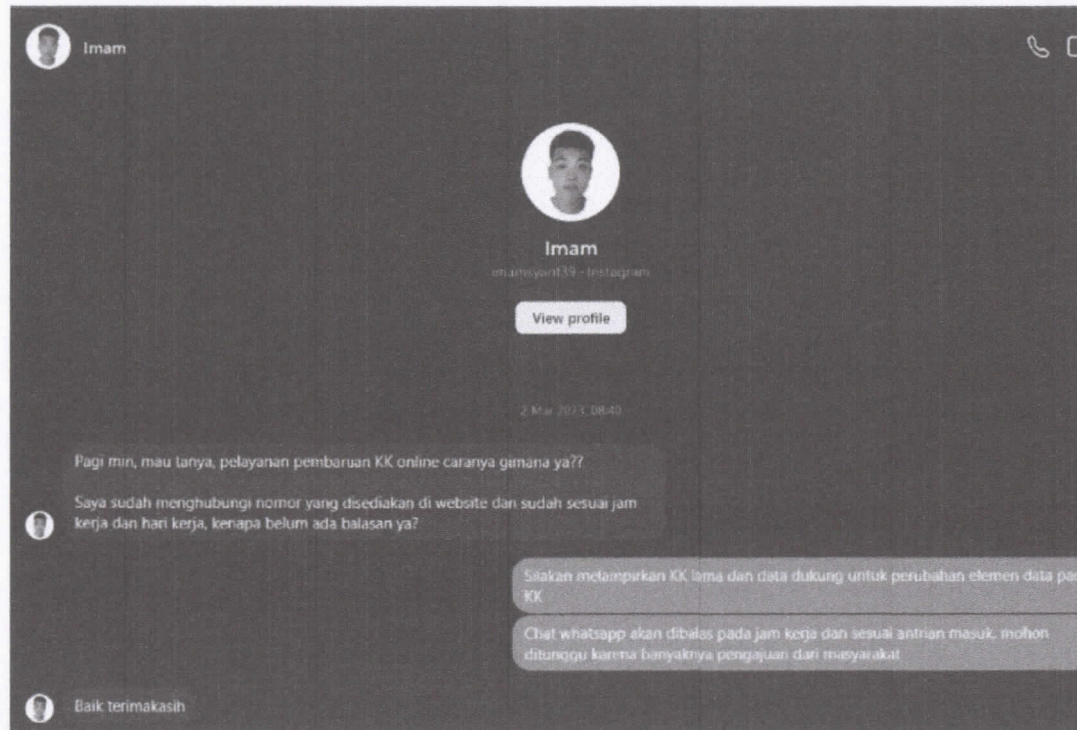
Imam

Imam
imamsyant39 · Instagram

View profile

2 Mar 2023, 08:40

Pagi min, mau tanya, pelayanan pembaruan KK online caranya gimana ya??

Saya sudah menghubungi nomor yang disediakan di website dan sudah sesuai jam kerja dan hari kerja, kenapa belum ada balasan ya?

Silakan melampirkan KK lama dan data dukung untuk perubahan elemen data pa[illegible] KK

Chat whatsapp akan dibalas pada jam kerja dan sesuai antrian masuk, mohon ditunggu karena banyaknya pengajuan dari masyarakat

Baik terimakasih